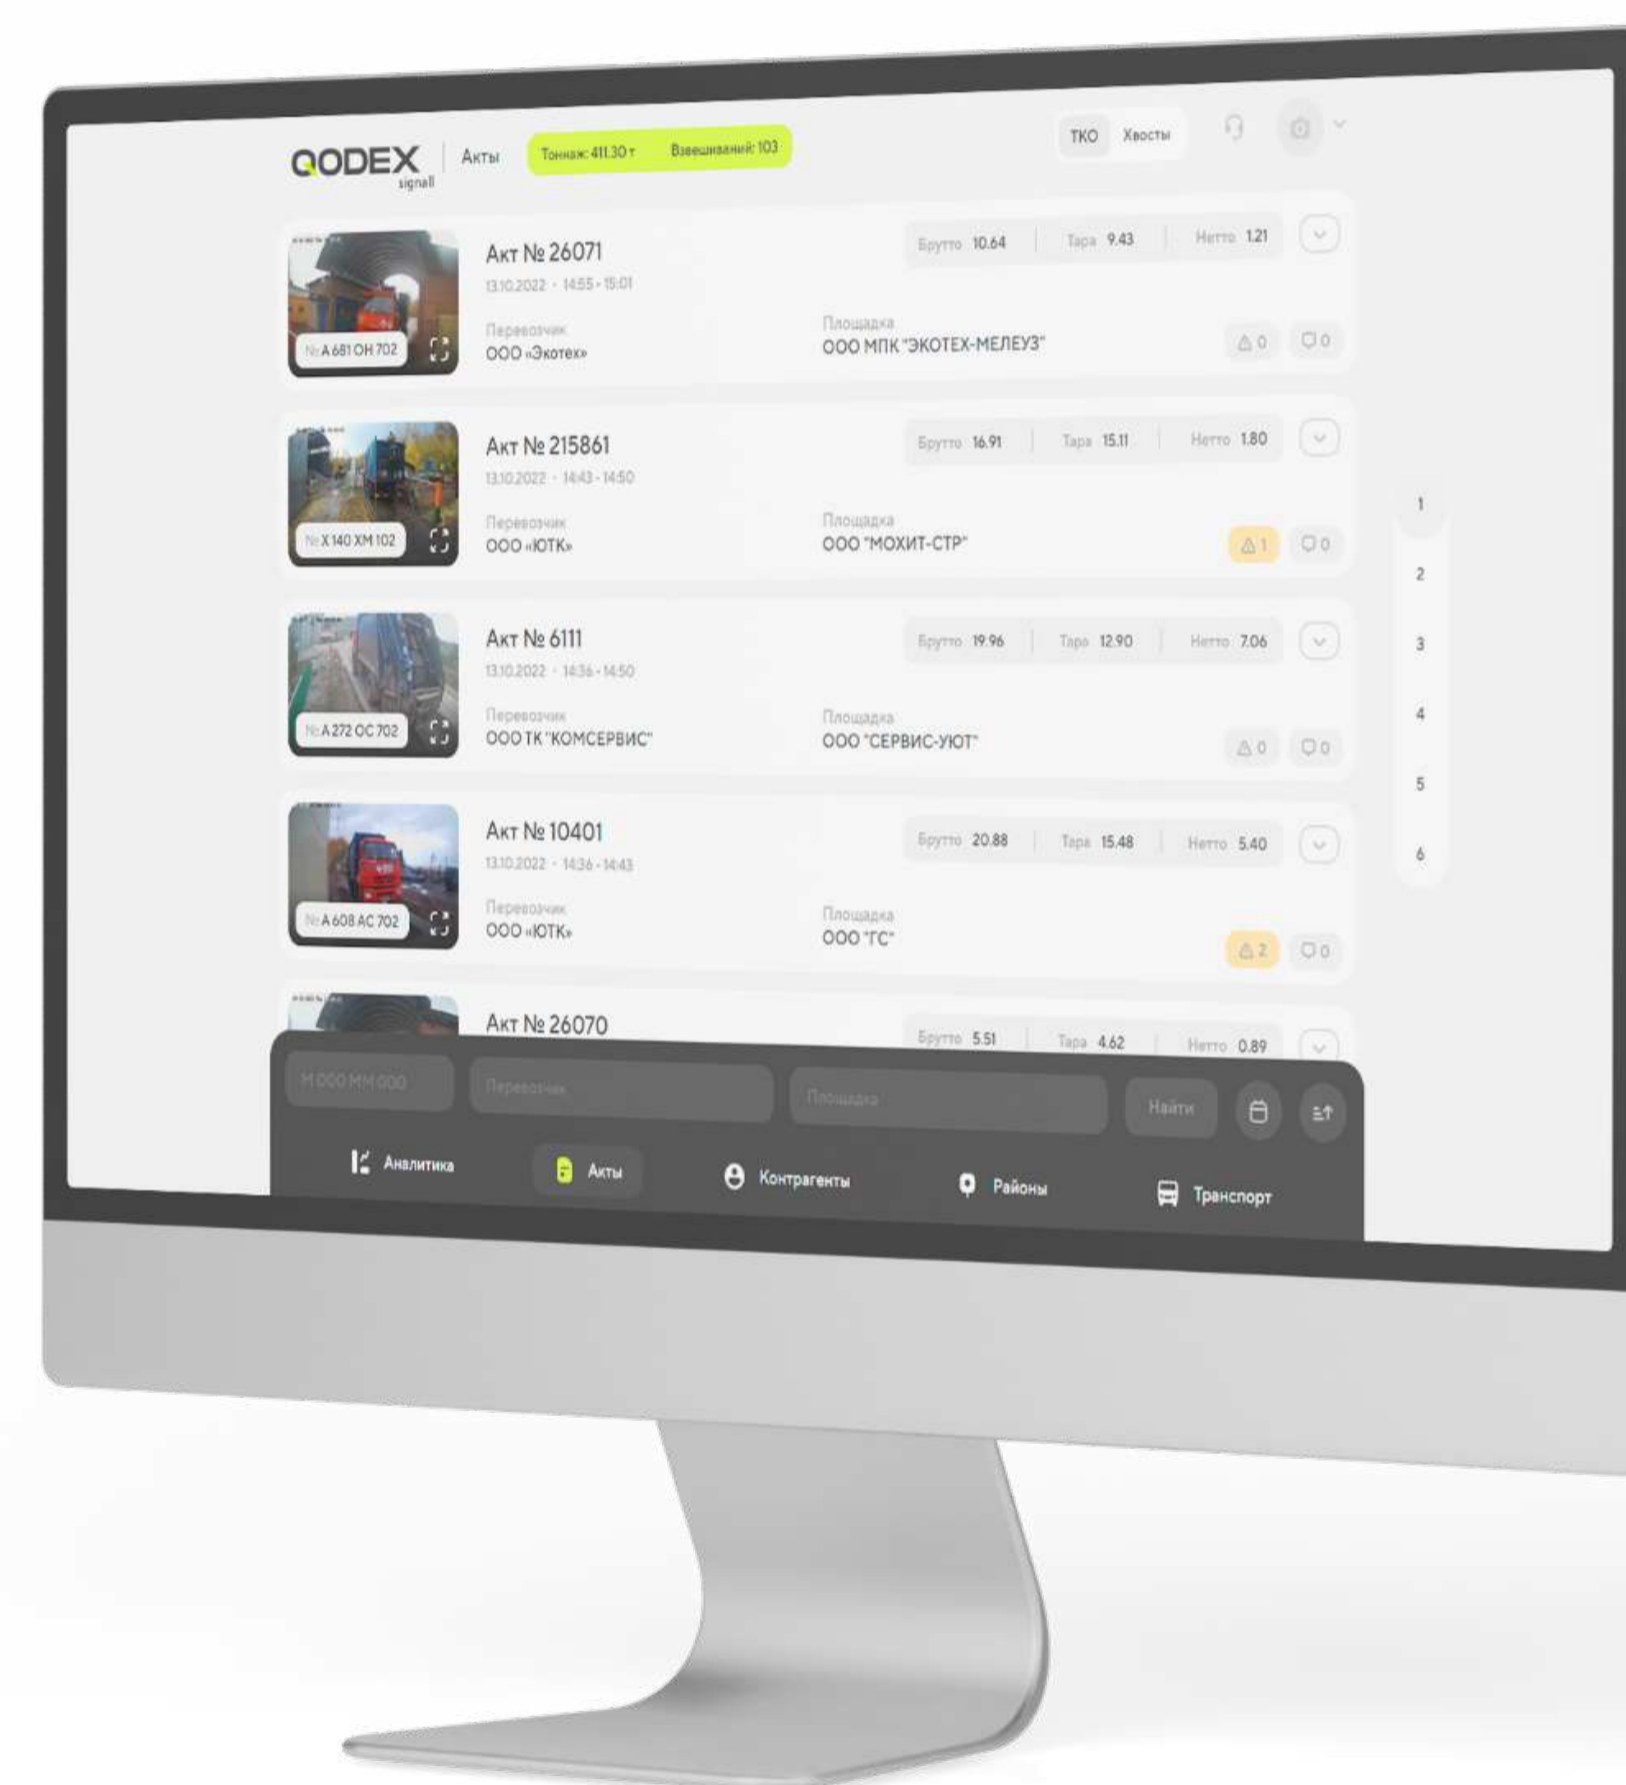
QODEX signall

Акты

Тоннаж: 411.30 т

Взвешиваний: 103

ТКО

Хвосты

Акт № 26071

13.10.2022 · 14:55 - 15:01

Брутто 10.64

Тара 9.43

Нетто 1.21

№ А 681 ОН 702

Перевозчик

ООО «Экотех»

Площадка

ООО МПК "ЭКОТЕХ-МЕЛЕУЗ"

0

0

Акт № 215861

13.10.2022 · 14:43 - 14:50

Брутто 16.91

Тара 15.11

Нетто 1.80

№ Х 140 ХМ 102

Перевозчик

ООО «ЮТК»

Площадка

ООО "МОХИТ-СТР"

1

0

Акт № 6111

13.10.2022 · 14:36 - 14:50

Брутто 19.96

Тара 12.90

Нетто 7.06

№ А 272 ОС 702

Перевозчик

ООО ТК "КОМСЕРВИС"

Площадка

ООО "СЕРВИС-УЮТ"

0

0

Акт № 10401

13.10.2022 · 14:36 - 14:43

Брутто 20.88

Тара 15.48

Нетто 5.40

№ А 608 АС 702

Перевозчик

ООО «ЮТК»

Площадка

ООО "ГС"

2

0

Акт № 26070

Брутто 5.51

Тара 4.62

Нетто 0.89

1
2
3
4
5
6

М 000 ММ 000

Перевозчик

Площадка

Найти

Аналитика

Акты

Контрагенты

Районы

Транспорт